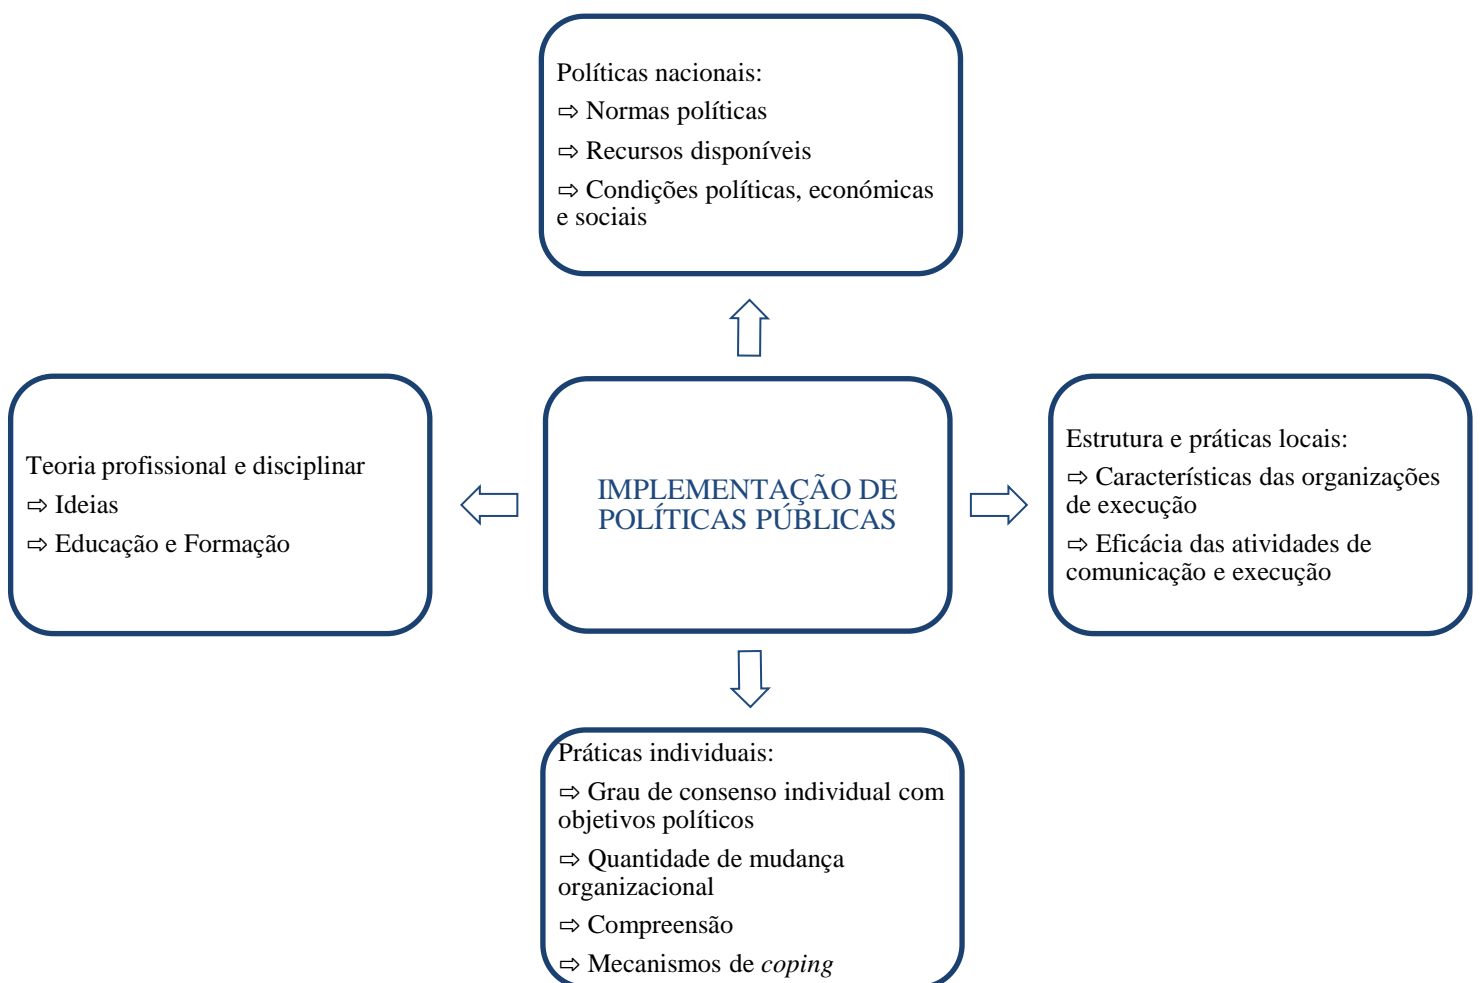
Políticas nacionais:
⇨ Normas políticas
⇨ Recursos disponíveis
⇨ Condições políticas, económicas e sociais

Teoria profissional e disciplinar
⇨ Ideias
⇨ Educação e Formação

IMPLEMENTAÇÃO DE POLÍTICAS PÚBLICAS

Estrutura e práticas locais:
⇨ Características das organizações de execução
⇨ Eficácia das atividades de comunicação e execução

Práticas individuais:
⇨ Grau de consenso individual com objetivos políticos
⇨ Quantidade de mudança organizacional
⇨ Compreensão
⇨ Mecanismos de *coping*